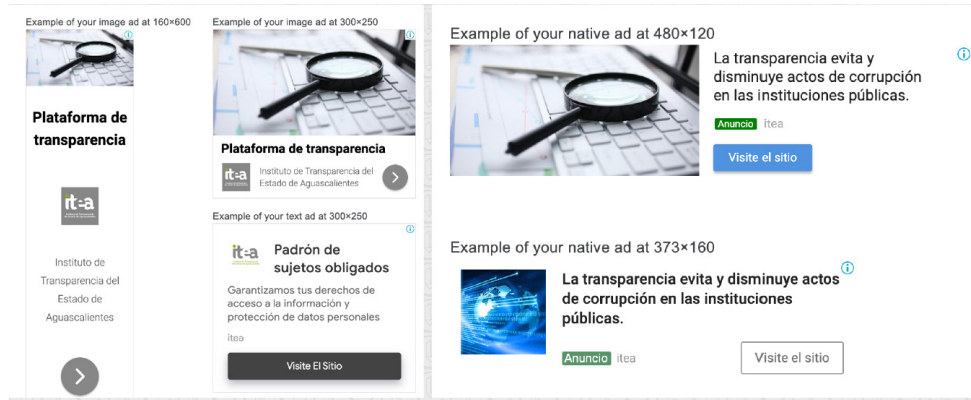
Example of your image ad at 160×600

Plataforma de transparencia

it=a

Instituto de Transparencia del Estado de Aguascalientes

Example of your image ad at 300×250

Plataforma de transparencia

it=a Instituto de Transparencia del Estado de Aguascalientes

Example of your text ad at 300×250

it=a Padrón de sujetos obligados

Garantizamos tus derechos de acceso a la información y protección de datos personales

itea

Visite El Sitio

Example of your native ad at 480×120

La transparencia evita y disminuye actos de corrupción en las instituciones públicas.

Anuncio itea

Visite el sitio

Example of your native ad at 373×160

La transparencia evita y disminuye actos de corrupción en las instituciones públicas.

Anuncio itea

Visite el sitio